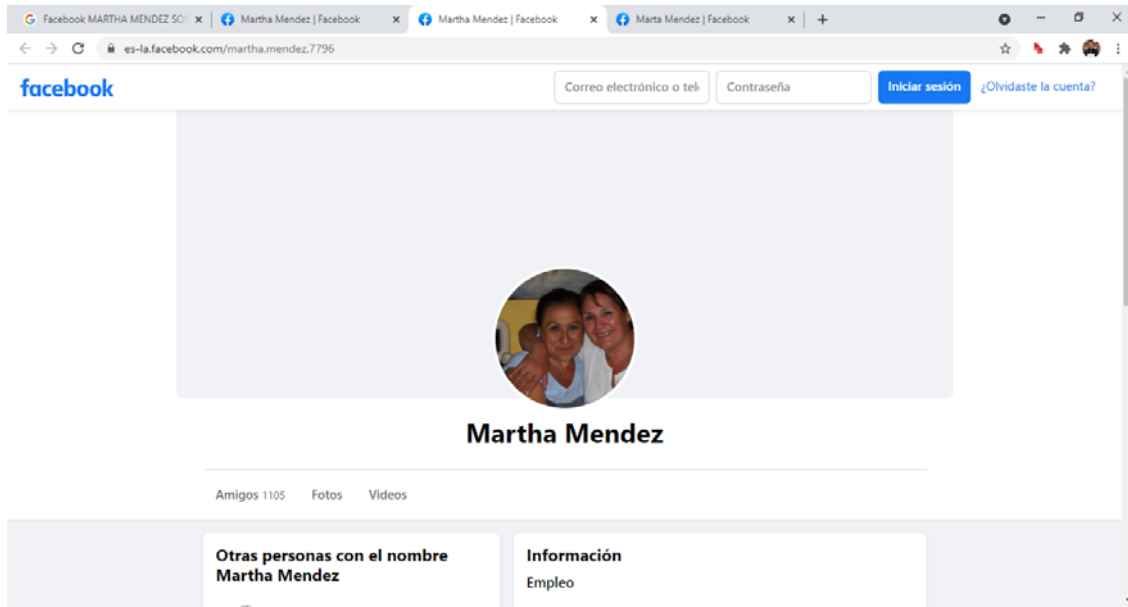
Facebook MARTHA MENDEZ SO ×
Martha Mendez | Facebook ×
Martha Mendez | Facebook ×
Marta Mendez | Facebook ×
+

es-la.facebook.com/martha.mendez.7796

facebook
Correo electrónico o telé
Contraseña
Iniciar sesión
¿Olvidaste la cuenta?

Martha Mendez

Amigos 1105
Fotos
Videos

Otras personas con el nombre Martha Mendez

Información
Empleo